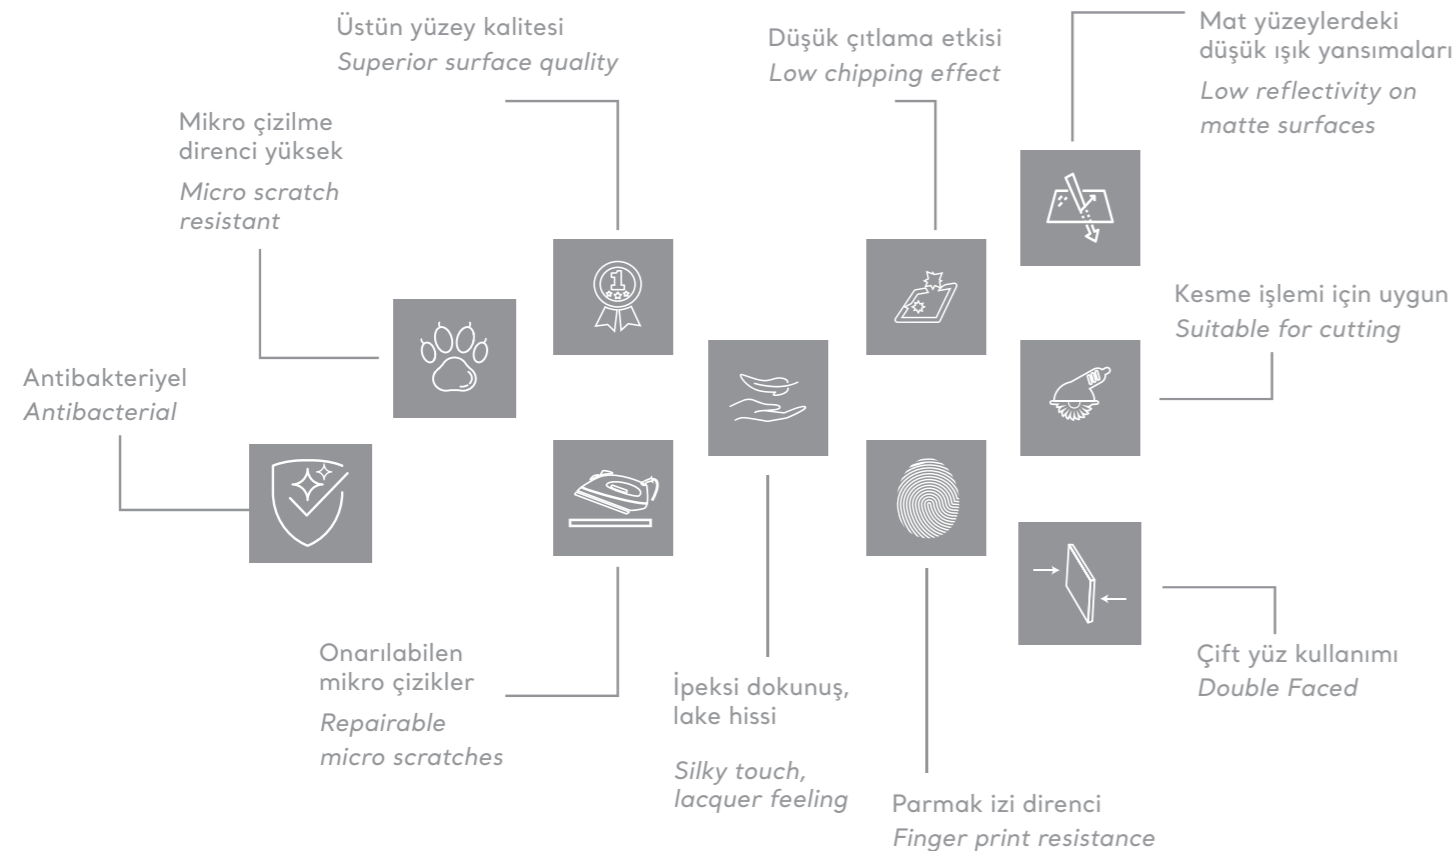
Üstün yüzey kalitesi
*Superior surface quality*

Mikro çizilme direnci yüksek
*Micro scratch resistant*

Antibakteriyel
*Antibacterial*

Düşük çıtlama etkisi
*Low chipping effect*

Mat yüzeylerdeki düşük ışık yansımaları
*Low reflectivity on matte surfaces*

Kesme işlemi için uygun
*Suitable for cutting*

Onarılabilen mikro çizikler
*Repairable micro scratches*

İpeksi dokunuş, lake hissi

*Silky touch, lacquer feeling*

Parmak izi direnci
*Finger print resistance*

Çift yüz kullanımı
*Double Faced*